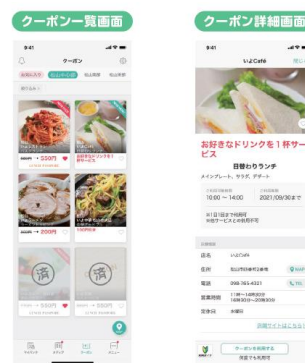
クーポン一覧画面

9:41

クーポン

お気に入り

→ 330円

済

済

クーポン詳細画面

9:41

いよCafé

お好きなドリンクを１杯サービス

日替わりランチ

メインプレート、サラダ、デザート

10:00 ～ 14:00

2021/09/30まで

店名

住所

電話

営業時間

定休日

クーポンを利用する